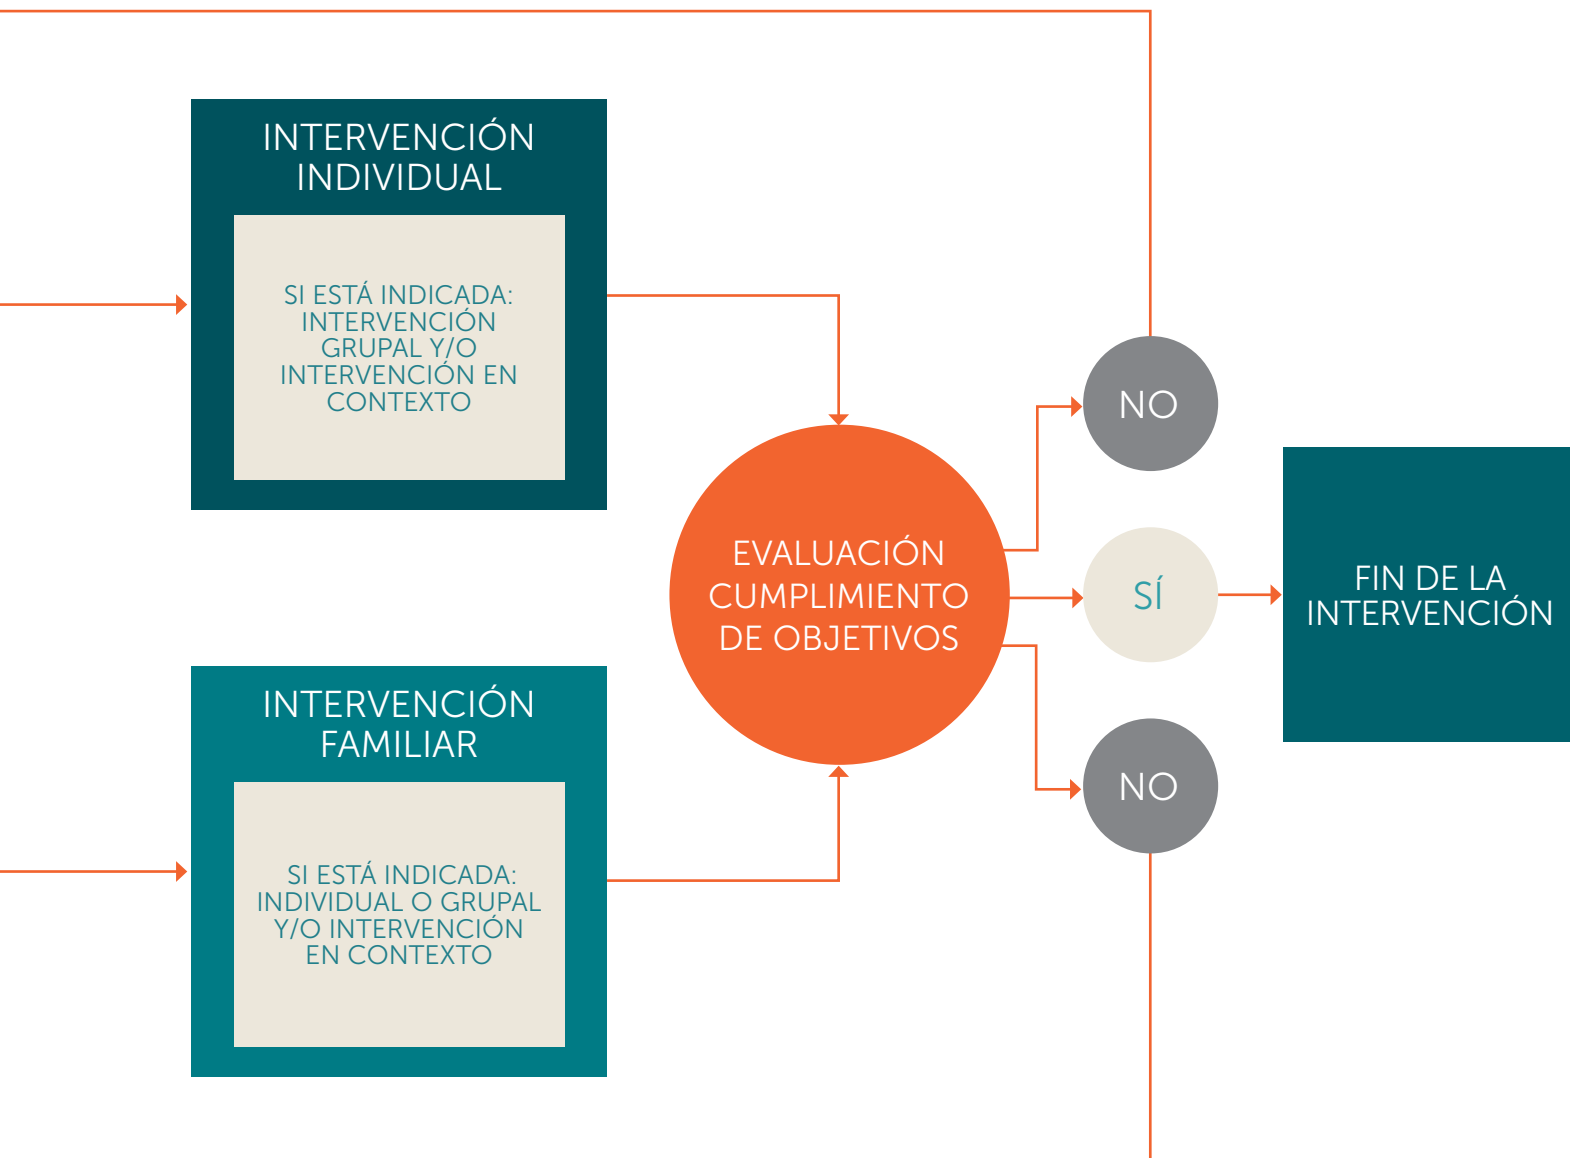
INTERVENCIÓN INDIVIDUAL

SI ESTÁ INDICADA: INTERVENCIÓN GRUPAL Y/O INTERVENCIÓN EN CONTEXTO

INTERVENCIÓN FAMILIAR

SI ESTÁ INDICADA: INDIVIDUAL O GRUPAL Y/O INTERVENCIÓN EN CONTEXTO

EVALUACIÓN CUMPLIMIENTO DE OBJETIVOS

NO

SÍ

NO

FIN DE LA INTERVENCIÓN